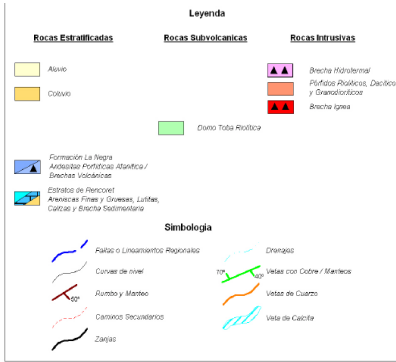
Leyenda

Rocas Estratificadas

Rocas Subvolcanicas

Rocas Intrusivas

Aluvio

Coluvio

Brecha Hidrotermal

Pórfidos Riolíticos, Dacítico y Granodioríticos

Brecha Ignea

Domo Toba Riolítica

Formación La Negra
Andesitas Porfídicas Afaníticas / Brechas Volcánicas

Estratos de Rencoret
Areniscas Finas y Gruesas, Lutitas, Calizas y Brecha Sedimentaria

Simbologia

Fallas o Lineamientos Regionales

Curvas de nivel

Rumbo y Manteo

60°

Caminos Secundarios

Zanjas

Drenajes

70°

60°

Vetas con Cobre / Manteos

Vetas de Cuarzo

Veta de Calcita